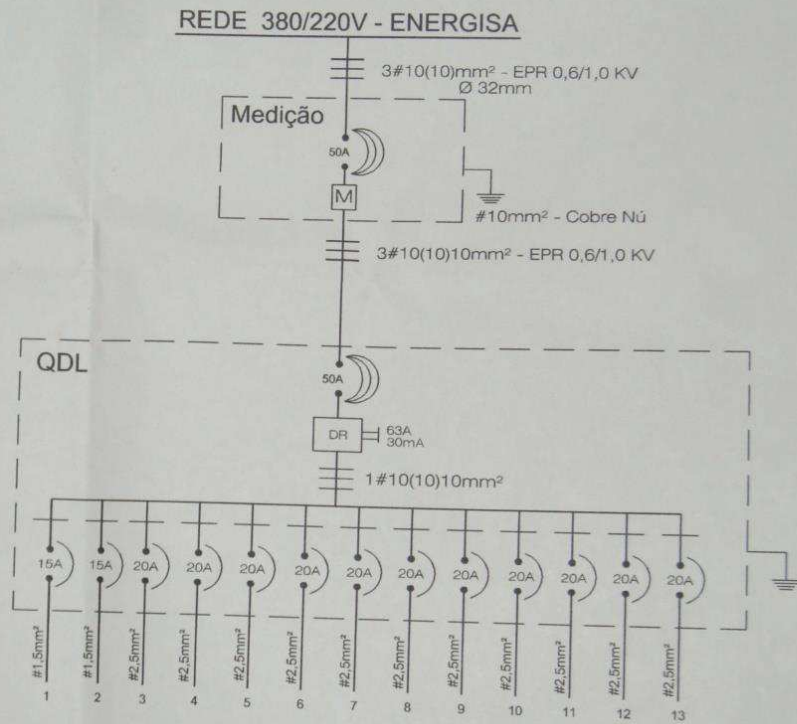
REDE 380/220V - ENERGISA

3#10(10)mm² - EPR 0,6/1,0 KV
Ø 32mm

Medição

50A

M

#10mm² - Cobre Nú

3#10(10)10mm² - EPR 0,6/1,0 KV

QDL

50A

DR

63A
30mA

1#10(10)10mm²

15A
15A
20A
20A
20A
20A
20A
20A
20A
20A
20A
20A
20A

#1,5mm²
#1,5mm²
#2,5mm²
#2,5mm²
#2,5mm²
#2,5mm²
#2,5mm²
#2,5mm²
#2,5mm²
#2,5mm²
#2,5mm²
#2,5mm²
#2,5mm²

1
2
3
4
5
6
7
8
9
10
11
12
13